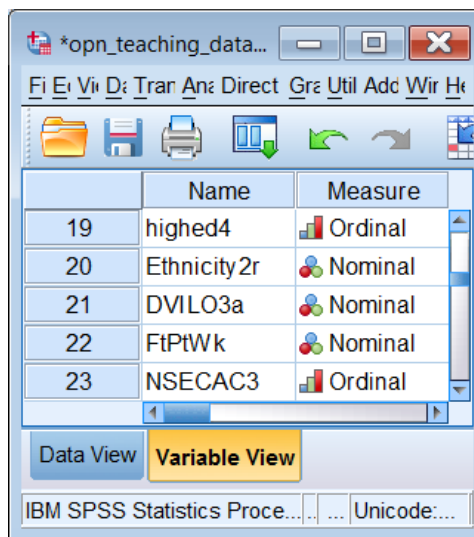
*opn_teaching_data...

Fi Ei Vi Da Tran Ana Direct Gra Util Add Wir He

| | Name | Measure |
|---|---|---|
| 19 | highed4 | Ordinal |
| 20 | Ethnicity2r | Nominal |
| 21 | DVILO3a | Nominal |
| 22 | FtPtWk | Nominal |
| 23 | NSECAC3 | Ordinal |

Data View Variable View

IBM SPSS Statistics Proce... ... Unicode:...